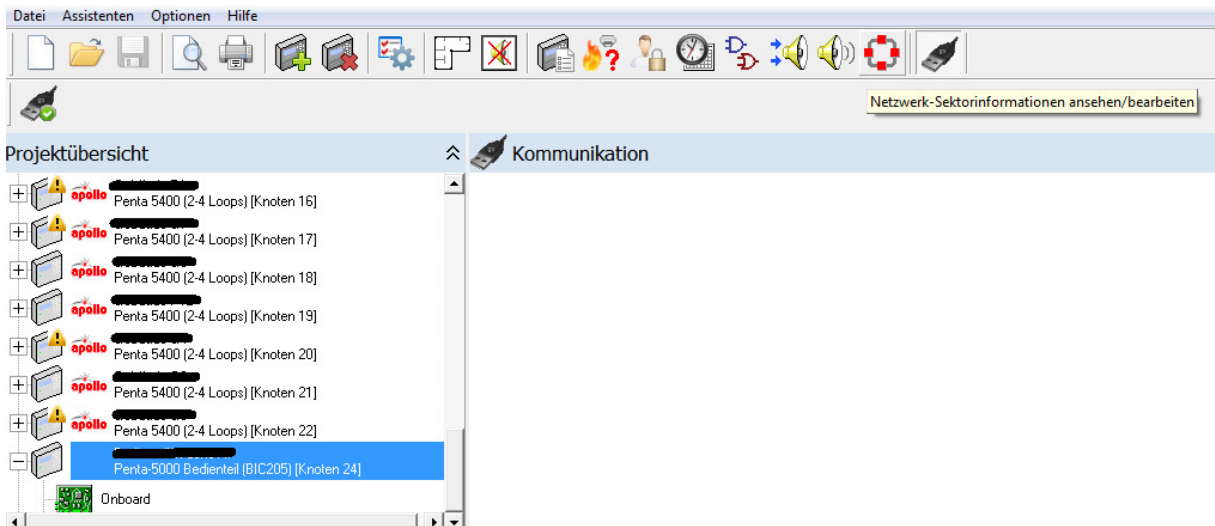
Datei Assistenten Optionen Hilfe

Netzwerk-Sektorinformationen ansehen/bearbeiten

Projektübersicht

Kommunikation

apollo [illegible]
Penta 5400 (2-4 Loops) [Knoten 16]

apollo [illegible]
Penta 5400 (2-4 Loops) [Knoten 17]

apollo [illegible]
Penta 5400 (2-4 Loops) [Knoten 18]

apollo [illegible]
Penta 5400 (2-4 Loops) [Knoten 19]

apollo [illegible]
Penta 5400 (2-4 Loops) [Knoten 20]

apollo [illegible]
Penta 5400 (2-4 Loops) [Knoten 21]

apollo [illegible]
Penta 5400 (2-4 Loops) [Knoten 22]

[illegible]
Penta-5000 Bedienteil (BIC205) [Knoten 24]

Onboard